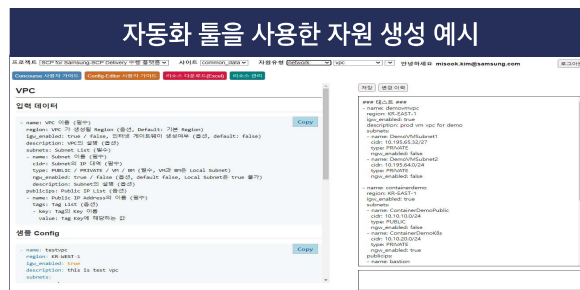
자동화 툴을 사용한 자원 생성 예시

프로젝트 SCP for Samsung SCP Delivery 구성 플랫폼 사이트 common_data 자원유형 default vpc 안녕하세요 misook.kim@samsung.com 로그아웃

Consensus 사용자 가이드 Config Editor 사용자 가이드 리소스 다운로드(Excel) 리소스 관리

VPC

입력 데이터

Copy

- name: VPC 이름 (필수)
region: VPC 가 생성될 Region (옵션, Default: 기본 Region)
igw_enabled: true / false, 인터넷 게이트웨이 생성여부 (옵션, default: false)
description: VPC의 설명 (옵션)
subnets: Subnet List (필수)
- name: Subnet 이름 (필수)
cidr: Subnet의 IP 대역 (필수)
type: PUBLIC / PRIVATE / VM / BM (필수, VM과 BM은 Local Subnet)
ngw_enabled: true / false (옵션, default false, Local Subnet은 true 불가)
description: Subnet의 설명 (옵션)
publicips: Public IP List (옵션)
- name: Public IP Address의 이름 (필수)
tags: Tag List (옵션)
- key: Tag의 Key 이름
value: Tag Key에 해당하는 값

샘플 Config

Copy

- name: testvpc
region: KR-WEST-1
igw_enabled: true
description: this is test vpc
subnets:

저장 변경이력

### 테스트 ###
- name: demovmvpc
region: KR-EAST-1
igw_enabled: true
description: prod vm vpc for demo
subnets:
- name: DemoVMSubnet1
cidr: 10.193.65.32/27
type: PRIVATE
ngw_enabled: false
- name: DemoVMSubnet2
cidr: 10.193.64.0/24
type: PRIVATE
ngw_enabled: true

- name: containerdemo
region: KR-EAST-1
igw_enabled: true
subnets:
- name: ContainerDemoPublic
cidr: 10.10.10.0/24
type: PUBLIC
ngw_enabled: false
- name: ContainerDemoK8s
cidr: 10.10.20.0/24
type: PRIVATE
ngw_enabled: true
publicips:
- name: bastion